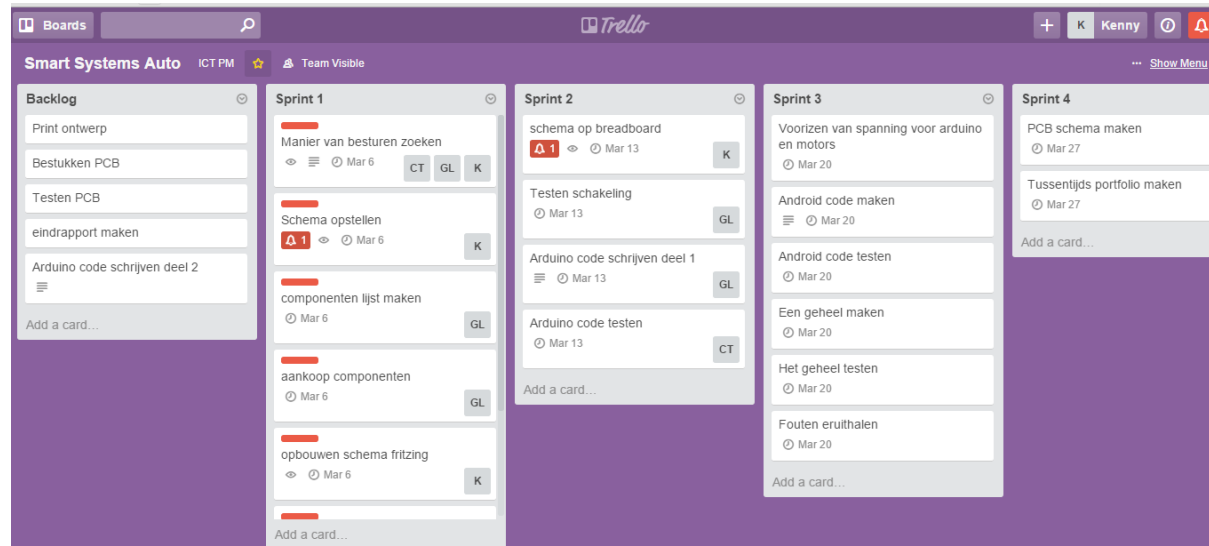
Boards

Trello

K Kenny

Smart Systems Auto ICT PM Team Visible

Show Menu

Backlog

Print ontwerp

Bestukken PCB

Testen PCB

eindrapport maken

Arduino code schrijven deel 2

Add a card...

Sprint 1

Manier van besturen zoeken
Mar 6
CT GL K

Schema opstellen
1 Mar 6
K

componenten lijst maken
Mar 6
GL

aankoop componenten
Mar 6
GL

opbouwen schema fritzing
Mar 6
K

Add a card...

Sprint 2

schema op breadboard
1 Mar 13
K

Testen schakeling
Mar 13
GL

Arduino code schrijven deel 1
Mar 13
GL

Arduino code testen
Mar 13
CT

Add a card...

Sprint 3

Voorizen van spanning voor arduino en motors
Mar 20

Android code maken
Mar 20

Android code testen
Mar 20

Een geheel maken
Mar 20

Het geheel testen
Mar 20

Fouten eruithalen
Mar 20

Add a card...

Sprint 4

PCB schema maken
Mar 27

Tussentijds portfolio maken
Mar 27

Add a card...